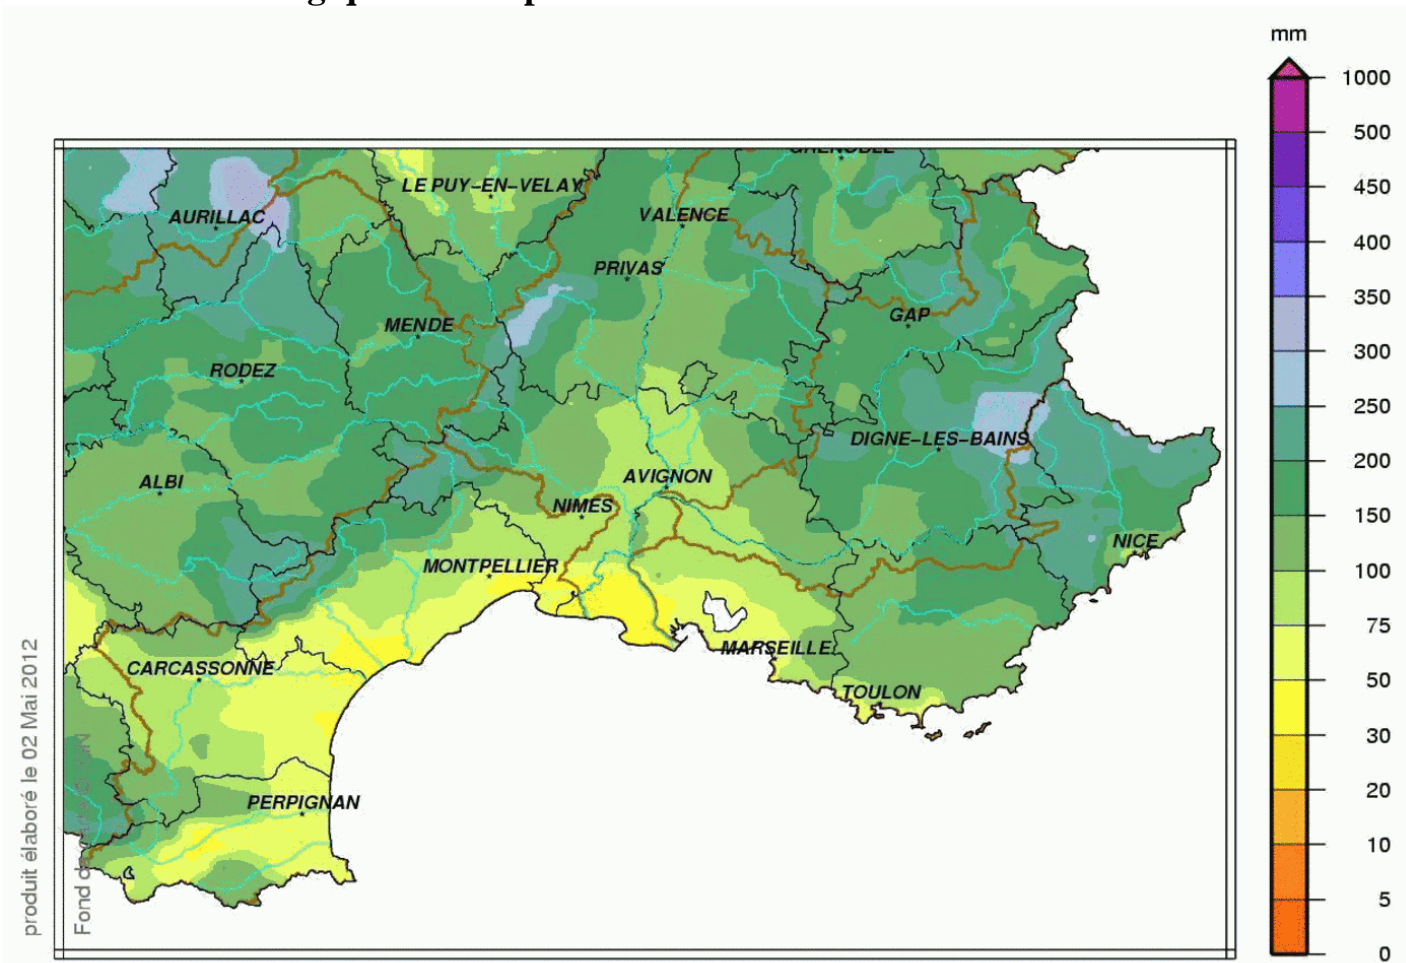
mm
1000
500
450
400
350
300
250
200
150
100
75
50
30
20
10
5
0

LE PUY-EN-VELAY
AURILLAC
VALENCE
PRIVAS
MENDE
GAP
RODEZ
DIGNE-LES-BAINS
ALBI
AVIGNON
NIMES
NICE
MONTPELLIER
MARSEILLE
CARCASSONNE
TOULON
PERPIGNAN

produit élaboré le 02 Mai 2012
Fond d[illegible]